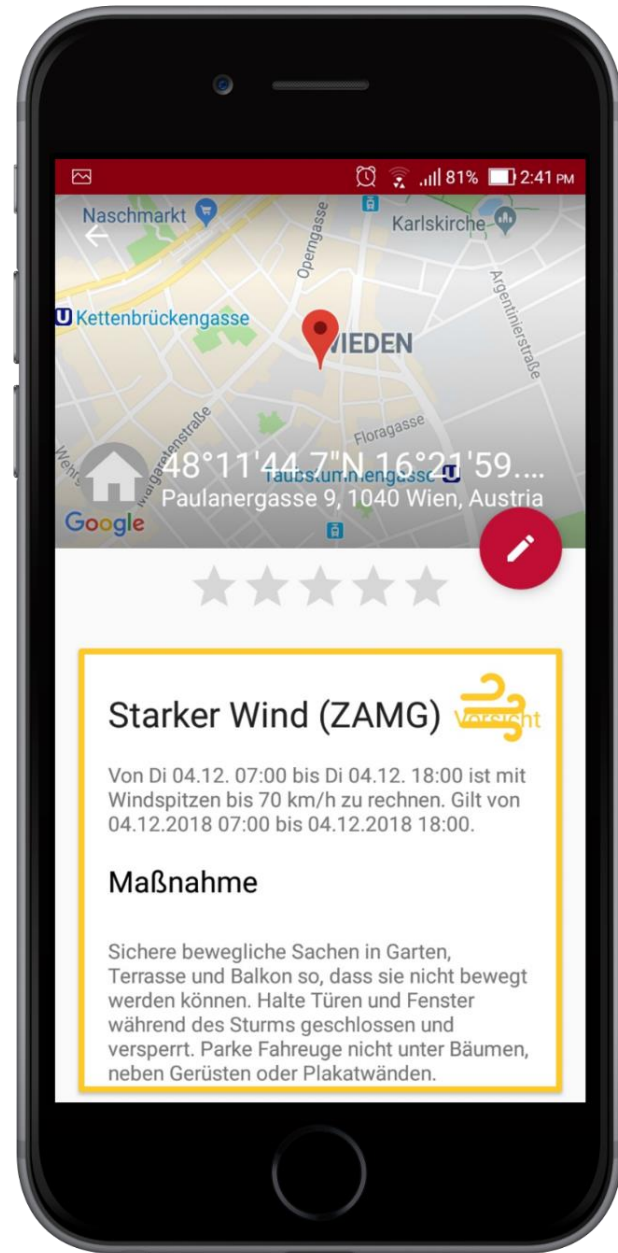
81% 2:41 PM

Naschmarkt
Karlskirche
Operngasse
Argentinierstraße
Kettenbrückengasse
WIEDEN
Floragasse
Margaretenstraße
Taubstummengasse
48°11'44.7"N 16°21'59....
Paulanergasse 9, 1040 Wien, Austria
Google

Starker Wind (ZAMG) Vorsicht

Von Di 04.12. 07:00 bis Di 04.12. 18:00 ist mit Windspitzen bis 70 km/h zu rechnen. Gilt von 04.12.2018 07:00 bis 04.12.2018 18:00.

Maßnahme

Sichere bewegliche Sachen in Garten, Terrasse und Balkon so, dass sie nicht bewegt werden können. Halte Türen und Fenster während des Sturms geschlossen und versperrt. Parke Fahreuge nicht unter Bäumen, neben Gerüsten oder Plakatwänden.